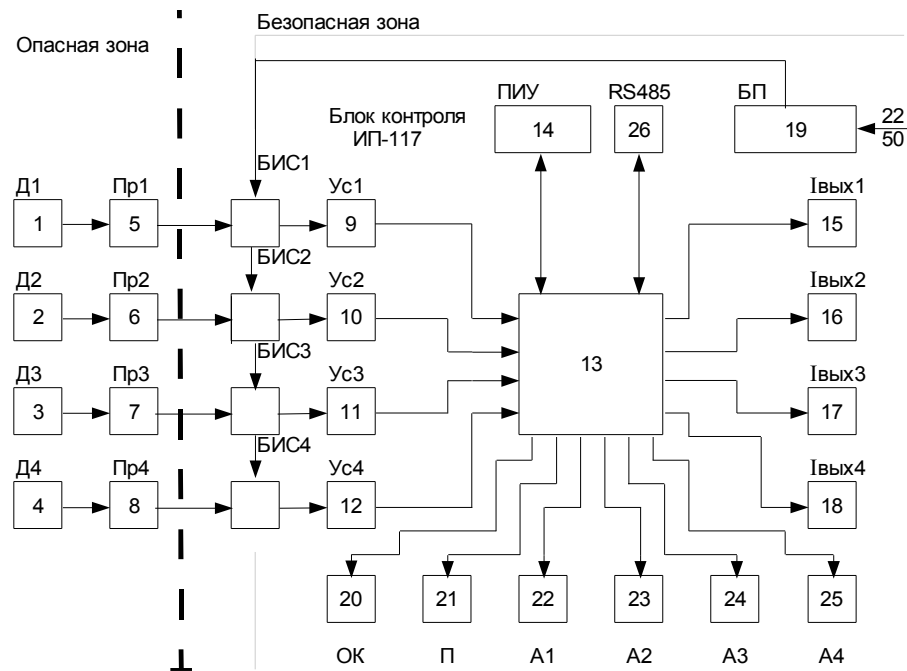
Опасная зона

Безопасная зона

Блок контроля ИП-117

ПИУ

14

RS485

26

БП

19

$\frac{22}{50}$

БИС1

Д1

1

Пр1

5

Ус1

9

Iвых1

15

БИС2

Д2

2

Пр2

6

Ус2

10

Iвых2

16

13

БИС3

Д3

3

Пр3

7

Ус3

11

Iвых3

17

БИС4

Д4

4

Пр4

8

Ус4

12

Iвых4

18

20

21

22

23

24

25

ОК

П

А1

А2

А3

А4